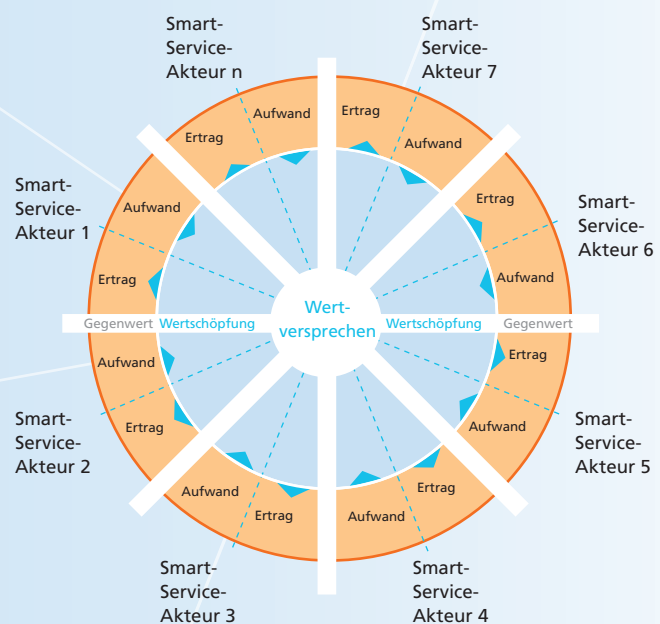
Smart-Service-Akteur n

Smart-Service-Akteur 7

Smart-Service-Akteur 1

Smart-Service-Akteur 6

Smart-Service-Akteur 2

Smart-Service-Akteur 5

Smart-Service-Akteur 3

Smart-Service-Akteur 4

Aufwand
Ertrag
Ertrag
Aufwand
Aufwand
Ertrag
Ertrag
Aufwand
Aufwand
Ertrag
Ertrag
Aufwand
Aufwand
Ertrag
Ertrag
Aufwand

Gegenwert
Wertschöpfung
Wertversprechen
Wertschöpfung
Gegenwert